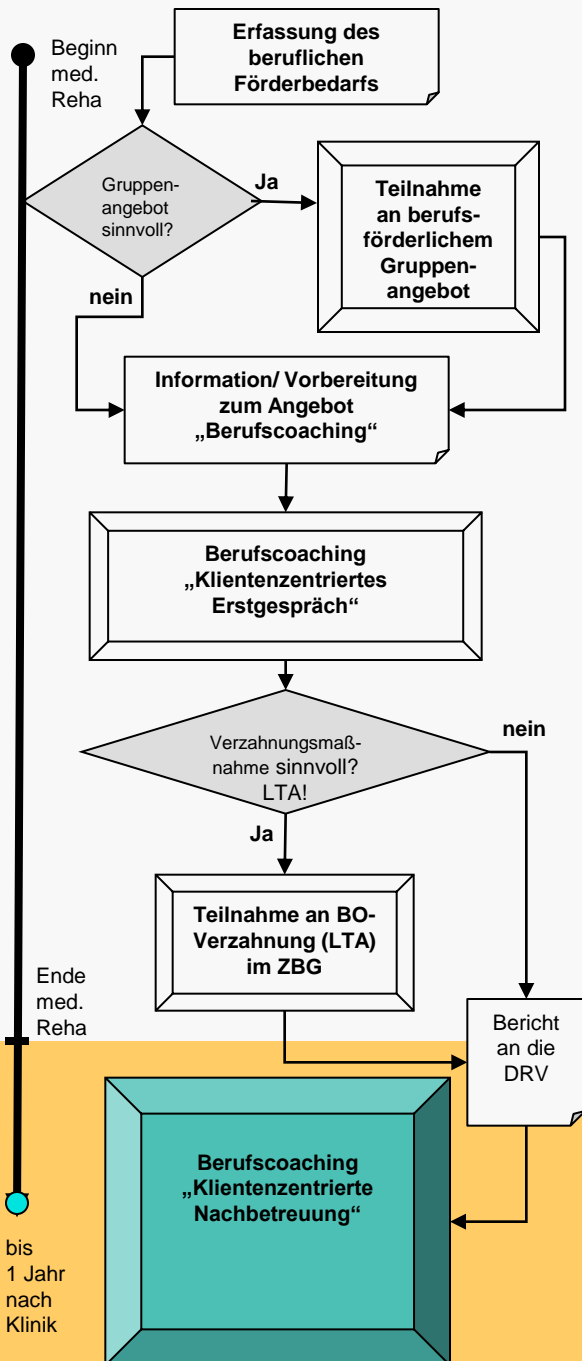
Beginn med. Reha

Erfassung des beruflichen Förderbedarfs

Gruppenangebot sinnvoll?

Ja

Teilnahme an berufsförderlichem Gruppenangebot

nein

Information/ Vorbereitung zum Angebot „Berufscoaching“

Berufscoaching „Klientenzentriertes Erstgespräch“

Verzahnungsmaßnahme sinnvoll? LTA!

nein

Ja

Teilnahme an BO-Verzahnung (LTA) im ZBG

Ende med. Reha

Bericht an die DRV

Berufscoaching „Klientenzentrierte Nachbetreuung“

bis 1 Jahr nach Klinik